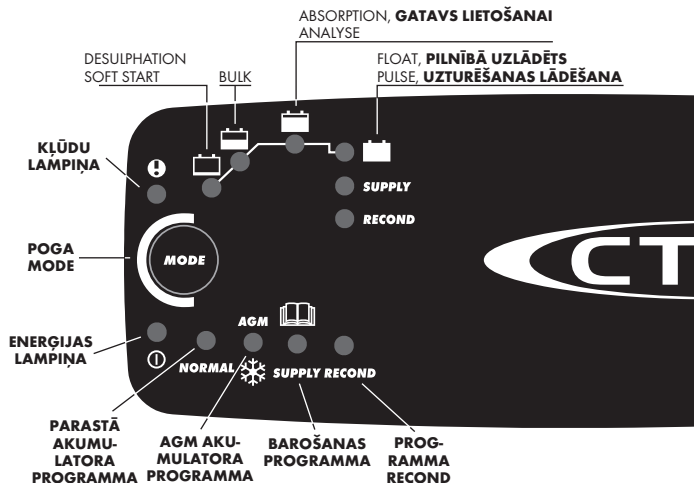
ABSORPTION, **GATAVS LIETOŠANAI**
ANALYSE

DESULPHATION
SOFT START

BULK

FLOAT, **PILNĪBĀ UZLĀDĒTS**
PULSE, **UZTURĒŠANAS LĀDĒŠANA**

KĻŪDU LAMPIŅA

SUPPLY

RECOND

POGA MODE

MODE

CT

ENERĢIJAS LAMPIŅA

AGM

NORMAL

SUPPLY RECOND

PARASTĀ AKUMULATORA PROGRAMMA

AGM AKUMULATORA PROGRAMMA

BAROŠANAS PROGRAMMA

PROGRAMMA RECOND